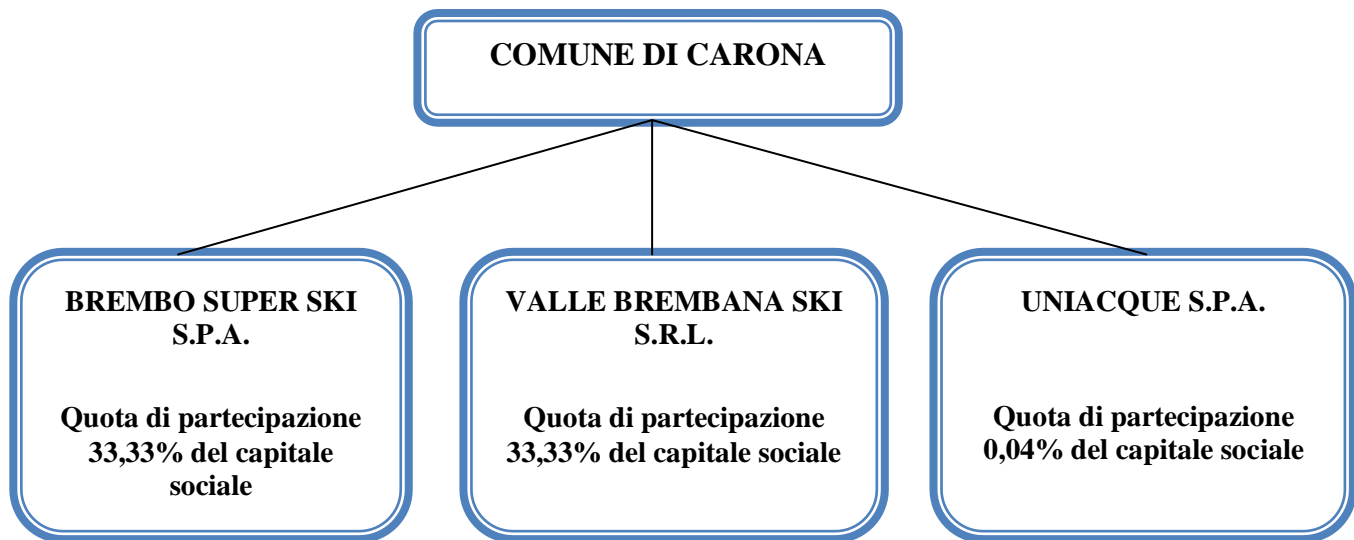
COMUNE DI CARONA

BREMBO SUPER SKI S.P.A.

Quota di partecipazione 33,33% del capitale sociale

VALLE BREMBANA SKI S.R.L.

Quota di partecipazione 33,33% del capitale sociale

UNIACQUE S.P.A.

Quota di partecipazione 0,04% del capitale sociale